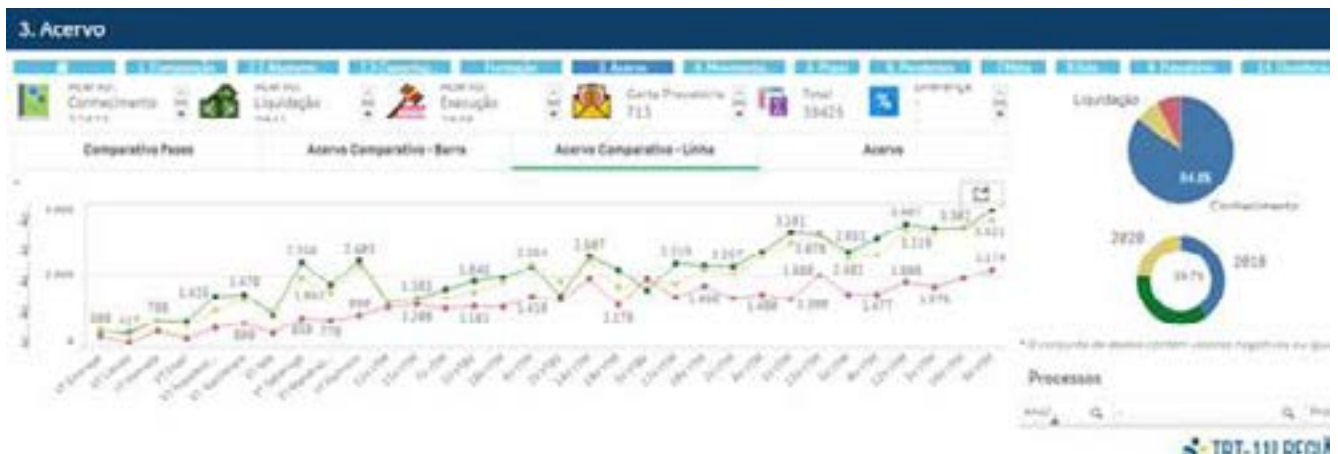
3. Acervo

Conhecimento
Liquidação
Execução
Carta Precatória
713
Total
39425
Liquidação

Comparativo Fases
Acervo Comparativo - Barra
Acervo Comparativo - Linha
Acervo

3.131
3.082
2.587
2.504
3.119
3.157
2.680
2.550
1.470
1.842
1.383
1.425
708
1.917
1.830
1.800
1.880
2.174
1.288
1.181
1.418
1.178
1.490
1.490
1.399
1.477
1.576
858
776
990
888

Conhecimento
2020
2018
Processos
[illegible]
TRT-11ª REGIÃ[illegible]